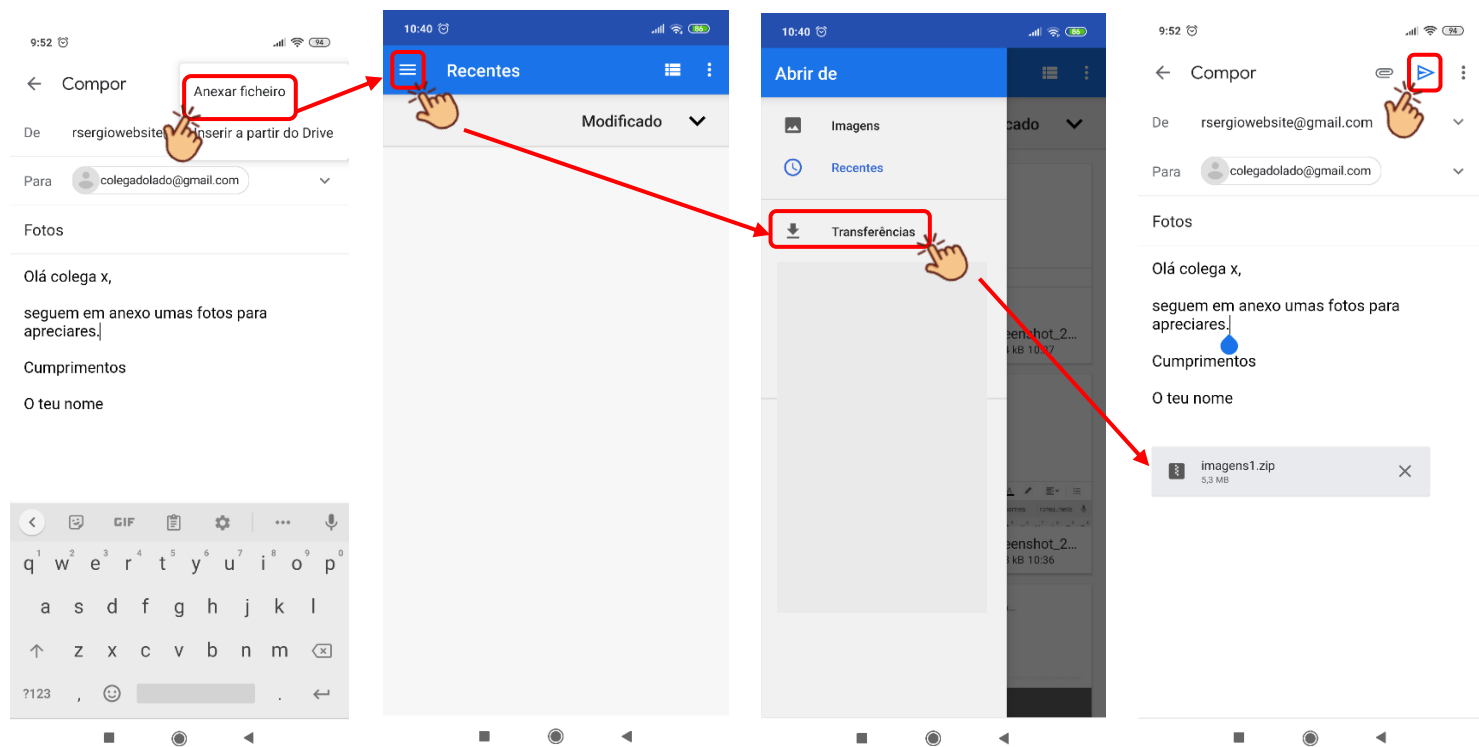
9:52 ⏰ 94

← Compor

Anexar ficheiro

Inserir a partir do Drive

De rsergiowebsite

Para colegadolado@gmail.com

Fotos

Olá colega x,

seguem em anexo umas fotos para apreciares.

Cumprimentos

O teu nome

GIF

q w e r t y u i o p
a s d f g h j k l
z x c v b n m
?123 .

10:40 ⏰ 86

Recentes

Modificado

10:40 ⏰ 86

Abrir de

Imagens

Recentes

Transferências

cado

eenshot_2...
kB 10:37

eenshot_2...
kB 10:36

9:52 ⏰ 94

← Compor

De rsergiowebsite@gmail.com

Para colegadolado@gmail.com

Fotos

Olá colega x,

seguem em anexo umas fotos para apreciares.

Cumprimentos

O teu nome

imagens1.zip
5,3 MB